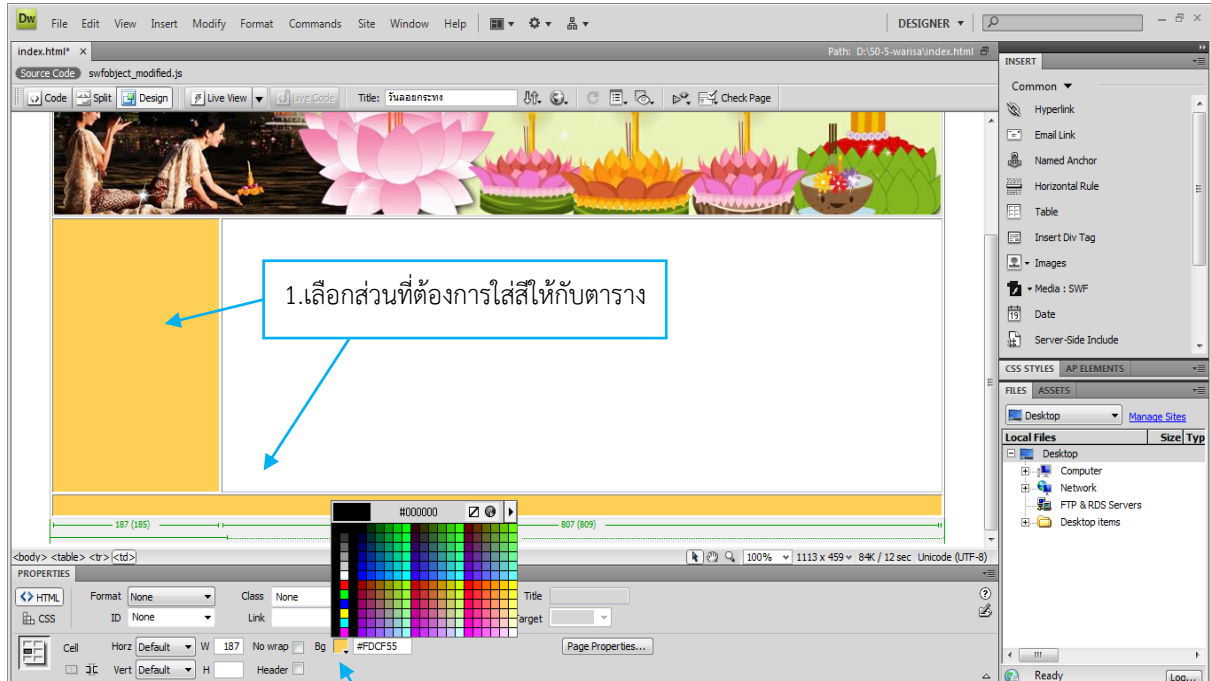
Dw File Edit View Insert Modify Format Commands Site Window Help DESIGNER ▾

index.html* × Path: D:\50-5-warisa\index.html

Source Code swfobject_modified.js

Code Split Design Live View Live Code Title: วันลอยกระทง Check Page

1.เลือกส่วนที่ต้องการใส่สีให้กับตาราง

187 (185) 807 (809)

#000000

<body> <table> <tr> <td> 100% 1113 x 459 84K / 12 sec Unicode (UTF-8)

PROPERTIES

HTML Format None Class None Title
CSS ID None Link Target

Cell Horz Default W 187 No wrap Bg #FDCF55 Page Properties...
Vert Default H Header

INSERT
Common ▾
Hyperlink
Email Link
Named Anchor
Horizontal Rule
Table
Insert Div Tag
Images
Media : SWF
Date
Server-Side Include

CSS STYLES AP ELEMENTS
FILES ASSETS
Desktop Manage Sites
Local Files Size Typ
Desktop
Computer
Network
FTP & RDS Servers
Desktop items

Ready Log...